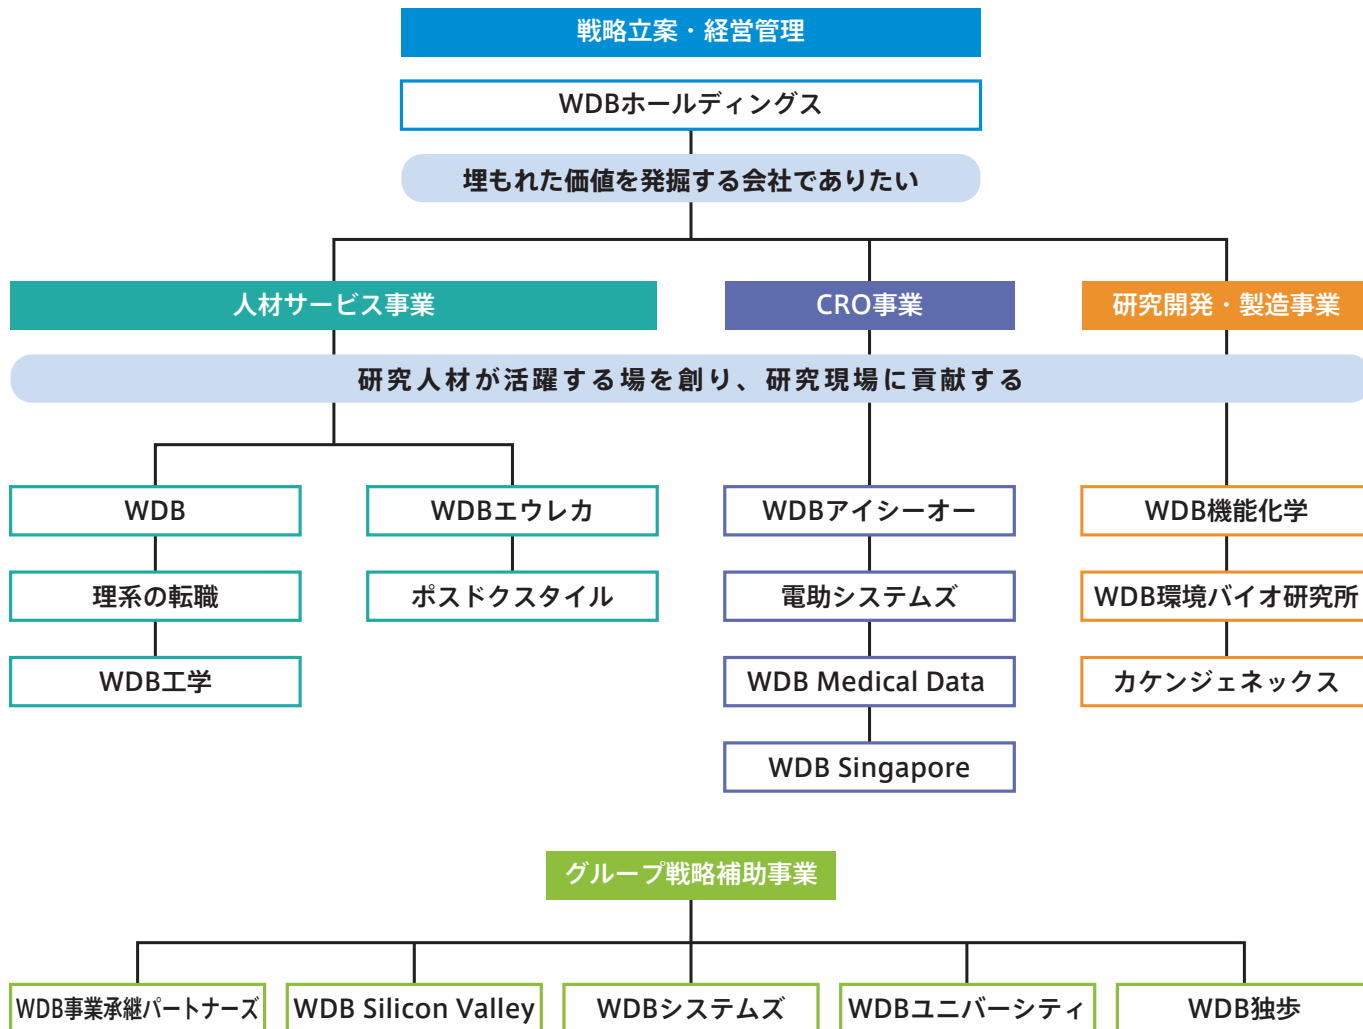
戦略立案・経営管理

WDBホールディングス

埋もれた価値を発掘する会社でありたい

人材サービス事業

CRO事業

研究開発・製造事業

研究人材が活躍する場を創り、研究現場に貢献する

WDB

理系の転職

WDB工学

WDBエウレカ

ポスドクスタイル

WDBアイシーオー

電助システムズ

WDB Medical Data

WDB Singapore

WDB機能化学

WDB環境バイオ研究所

カケンジェネックス

グループ戦略補助事業

WDB事業承継パートナーズ

WDB Silicon Valley

WDBシステムズ

WDBユニバーシティ

WDB独歩